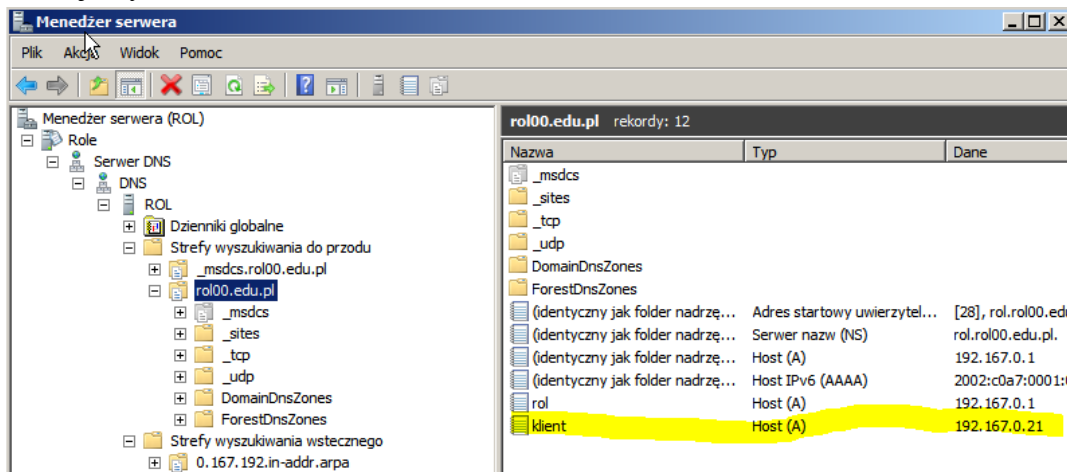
Menedżer serwera

Plik Akcja Widok Pomoc

Menedżer serwera (ROL)
Role
Serwer DNS
DNS
ROL
Dzienniki globalne
Strefy wyszukiwania do przodu
_msdcs.rol00.edu.pl
rol00.edu.pl
_msdcs
_sites
_tcp
_udp
DomainDnsZones
ForestDnsZones
Strefy wyszukiwania wstecznego
0.167.192.in-addr.arpa

rol00.edu.pl rekordy: 12

| Nazwa | Typ | Dane |
|---|---|---|
| _msdcs | | |
| _sites | | |
| _tcp | | |
| _udp | | |
| DomainDnsZones | | |
| ForestDnsZones | | |
| (identyczny jak folder nadrzę... | Adres startowy uwierzytel... | [28], rol.rol00.edu |
| (identyczny jak folder nadrzę... | Serwer nazw (NS) | rol.rol00.edu.pl. |
| (identyczny jak folder nadrzę... | Host (A) | 192.167.0.1 |
| (identyczny jak folder nadrzę... | Host IPv6 (AAAA) | 2002:c0a7:0001:0 |
| rol | Host (A) | 192.167.0.1 |
| klient | Host (A) | 192.167.0.21 |